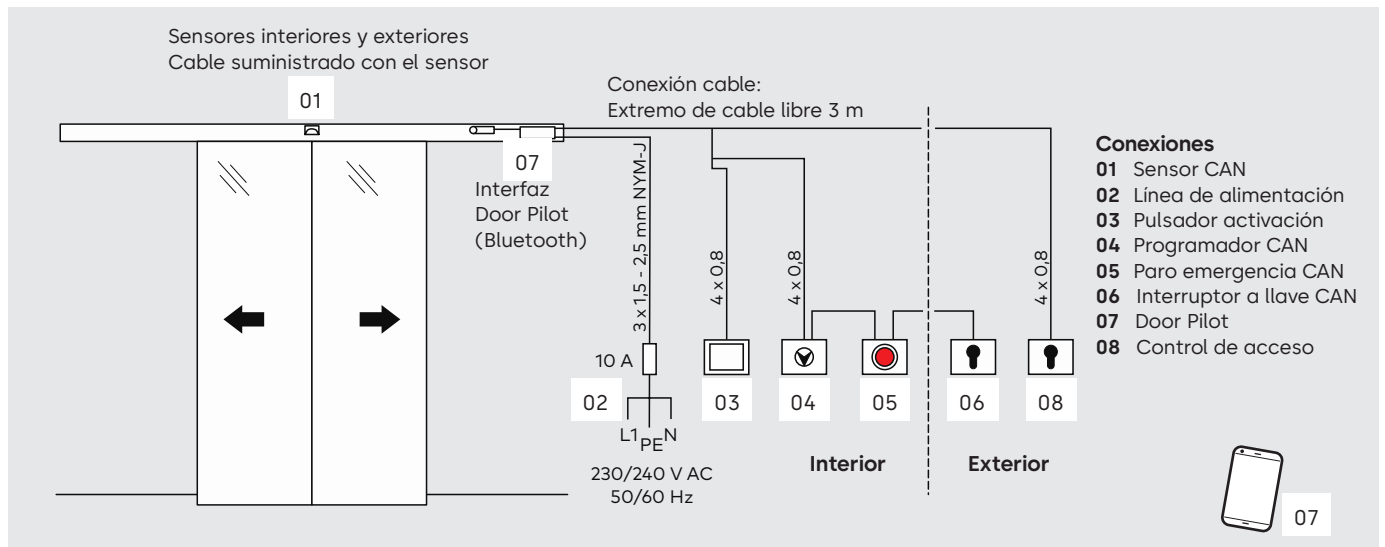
Sensores interiores y exteriores
Cable suministrado con el sensor

01

Conexión cable:
Extremo de cable libre 3 m

07
Interfaz
Door Pilot
(Bluetooth)

3 x 1,5 - 2,5 mm NYM-J

4 x 0,8

4 x 0,8

4 x 0,8

10 A

02

L1 PE N

230/240 V AC
50/60 Hz

03

04

05

06

08

Interior

Exterior

**Conexiones**
**01** Sensor CAN
**02** Línea de alimentación
**03** Pulsador activación
**04** Programador CAN
**05** Paro emergencia CAN
**06** Interruptor a llave CAN
**07** Door Pilot
**08** Control de acceso

07